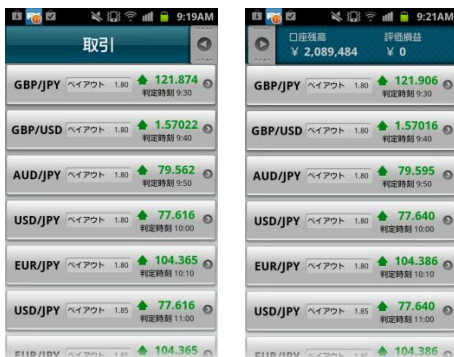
9:19AM

取引

GBP/JPY ペイアウト 1.80 121.874 判定時刻 9:30

GBP/USD ペイアウト 1.80 1.57022 判定時刻 9:40

AUD/JPY ペイアウト 1.80 79.562 判定時刻 9:50

USD/JPY ペイアウト 1.80 77.616 判定時刻 10:00

EUR/JPY ペイアウト 1.80 104.365 判定時刻 10:10

USD/JPY ペイアウト 1.85 77.616 判定時刻 11:00

EUR/JPY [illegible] 104.365

9:21AM

口座残高 ¥ 2,089,484

評価損益 ¥ 0

GBP/JPY ペイアウト 1.80 121.906 判定時刻 9:30

GBP/USD ペイアウト 1.80 1.57016 判定時刻 9:40

AUD/JPY ペイアウト 1.80 79.595 判定時刻 9:50

USD/JPY ペイアウト 1.80 77.640 判定時刻 10:00

EUR/JPY ペイアウト 1.80 104.386 判定時刻 10:10

USD/JPY ペイアウト 1.85 77.640 判定時刻 11:00

EUR/JPY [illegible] 104.386